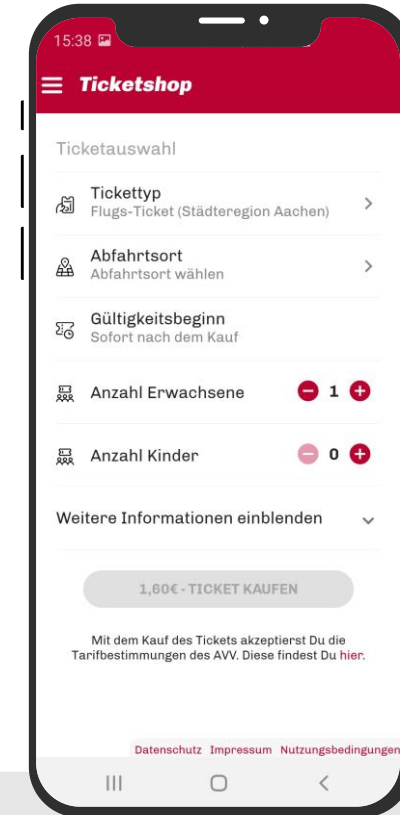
15:38

Ticketshop

Ticketauswahl

Tickettyp
Flugs-Ticket (Städteregion Aachen)

Abfahrtsort
Abfahrtsort wählen

Gültigkeitsbeginn
Sofort nach dem Kauf

Anzahl Erwachsene 1

Anzahl Kinder 0

Weitere Informationen einblenden

1,60€ - TICKET KAUFEN

Mit dem Kauf des Tickets akzeptierst Du die Tarifbestimmungen des AVV. Diese findest Du hier.

Datenschutz Impressum Nutzungsbedingungen